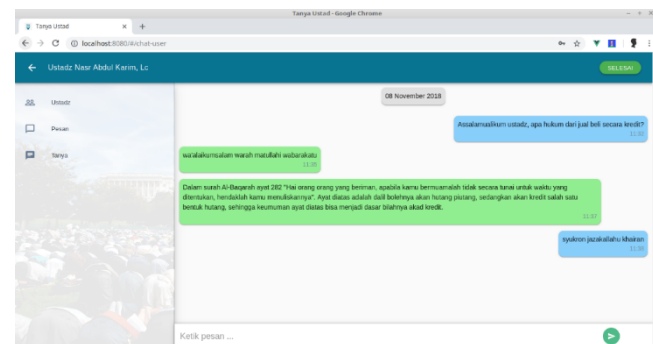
Tanya Ustad - Google Chrome

Tanya Ustad ×

localhost:8080/#/chat-user

Ustadz Nasr Abdul Karim, Lc

SELESAI

Ustadz

Pesan

Tanya

08 November 2018

Assalamualikum ustadz, apa hukum dari jual beli secara kredit?
11:30

waalaikumsalam warah matullahi wabarakatu
11:35

Dalam surah Al-Baqarah ayat 282 "Hai orang-orang yang beriman, apabila kamu bermuamalah tidak secara tunai untuk waktu yang ditentukan, hendaklah kamu menuliskannya". Ayat diatas adalah dalil bolehnya akan hutang piutang, sedangkan akan kredit salah satu bentuk hutang, sehingga keumuman ayat diatas bisa menjadi dasar bilahnya akad kredit.
11:37

syukron jazakallahu khairan
11:39

Ketik pesan ...